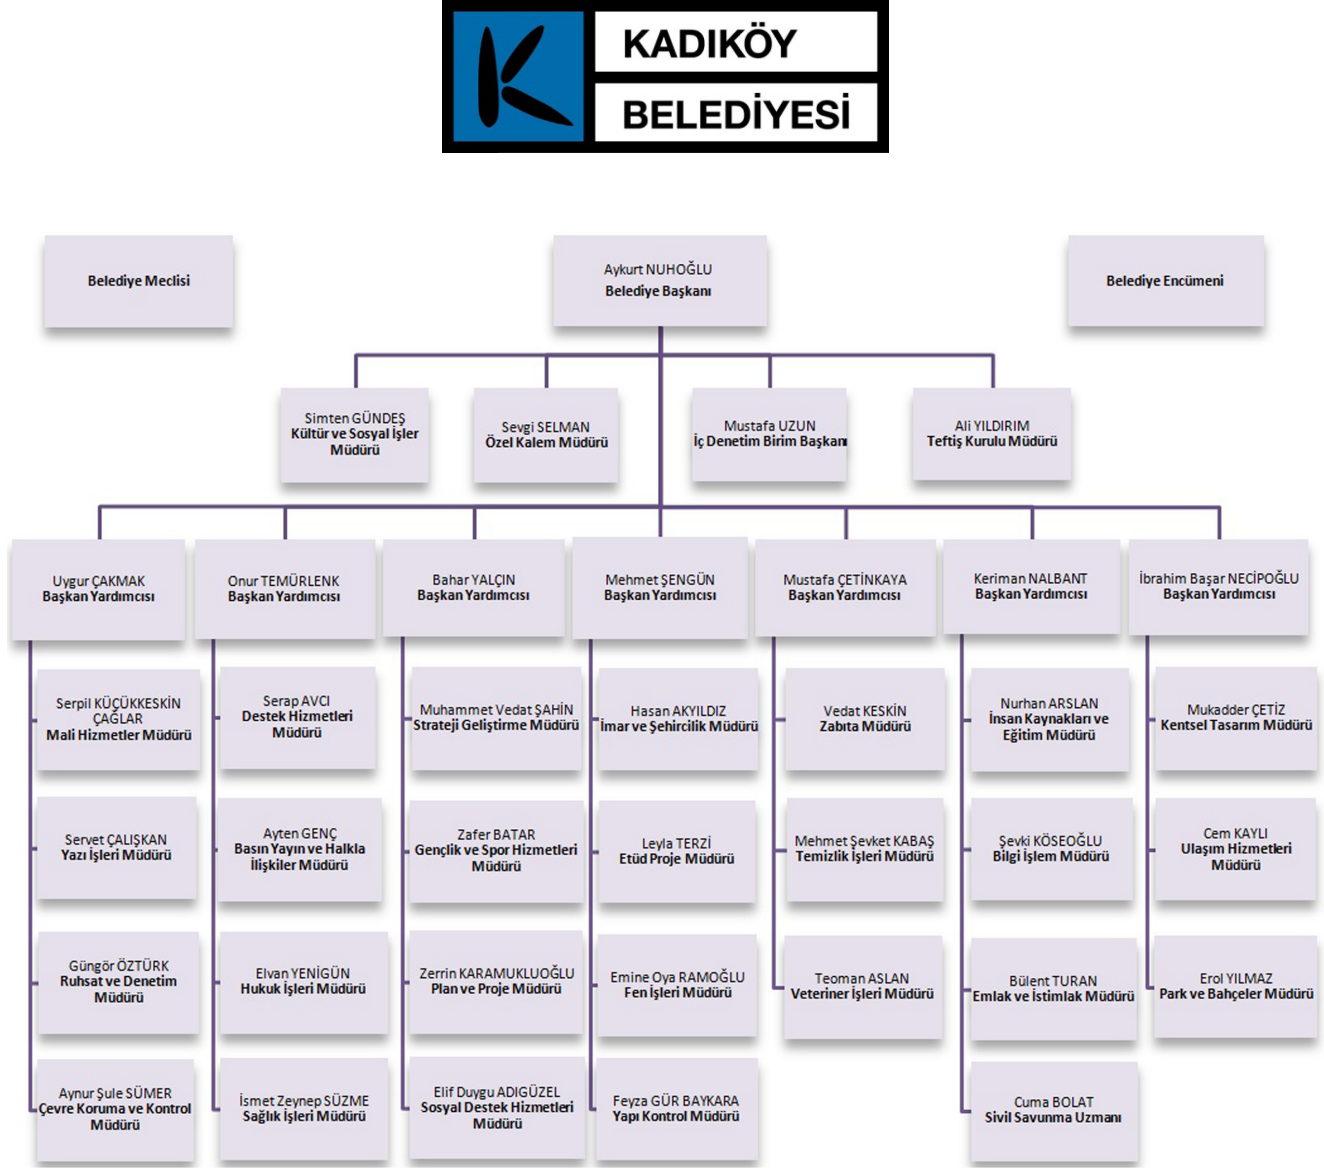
KADIKÖY
BELEDİYESİ

Belediye Meclisi

Aykurt NUHOĞLU
Belediye Başkanı

Belediye Encümeni

Simten GÜNDEŞ
Kültür ve Sosyal İşler Müdürü

Sevgi SELMAN
Özel Kalem Müdürü

Mustafa UZUN
İç Denetim Birim Başkanı

Ali YILDIRIM
Teftiş Kurulu Müdürü

Uygur ÇAKMAK
Başkan Yardımcısı

Serpil KÜÇÜKKESKİN ÇAĞLAR
Mali Hizmetler Müdürü

Servet ÇALIŞKAN
Yazı İşleri Müdürü

Güngör ÖZTÜRK
Ruhsat ve Denetim Müdürü

Aynur Şule SÜMER
Çevre Koruma ve Kontrol Müdürü

Onur TEMÜRLENK
Başkan Yardımcısı

Serap AVCI
Destek Hizmetleri Müdürü

Ayten GENÇ
Basın Yayın ve Halkla İlişkiler Müdürü

Elvan YENİGÜN
Hukuk İşleri Müdürü

İsmet Zeynep SÜZME
Sağlık İşleri Müdürü

Bahar YALÇIN
Başkan Yardımcısı

Muhammet Vedat ŞAHİN
Strateji Geliştirme Müdürü

Zafer BATAR
Gençlik ve Spor Hizmetleri Müdürü

Zerrin KARAMUKLUOĞLU
Plan ve Proje Müdürü

Elif Duygu ADIGÜZEL
Sosyal Destek Hizmetleri Müdürü

Mehmet ŞENGÜN
Başkan Yardımcısı

Hasan AKYILDIZ
İmar ve Şehircilik Müdürü

Leyla TERZİ
Etüd Proje Müdürü

Emine Oya RAMOĞLU
Fen İşleri Müdürü

Feyza GÜR BAYKARA
Yapı Kontrol Müdürü

Mustafa ÇETİNKAYA
Başkan Yardımcısı

Vedat KESKİN
Zabıta Müdürü

Mehmet Şevket KABAŞ
Temizlik İşleri Müdürü

Teoman ASLAN
Veteriner İşleri Müdürü

Keriman NALBANT
Başkan Yardımcısı

Nurhan ARSLAN
İnsan Kaynakları ve Eğitim Müdürü

Şevki KÖSEOĞLU
Bilgi İşlem Müdürü

Bülent TURAN
Emlak ve İstimlak Müdürü

Cuma BOLAT
Sivil Savunma Uzmanı

İbrahim Başar NECİPOĞLU
Başkan Yardımcısı

Mukadder ÇETİZ
Kentsel Tasarım Müdürü

Cem KAYLI
Ulaşım Hizmetleri Müdürü

Erol YILMAZ
Park ve Bahçeler Müdürü